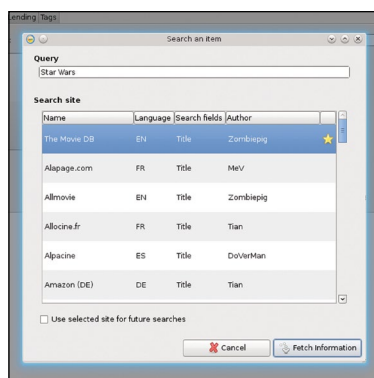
Lending Tags

Search an item

Query

Star Wars

Search site

| Name | Language | Search fields | Author |
|---|---|---|---|
| The Movie DB | EN | Title | Zombiepig |
| Alapage.com | FR | Title | MeV |
| Allmovie | EN | Title | Zombiepig |
| Allocine.fr | FR | Title | Tian |
| Alpacine | ES | Title | DoVerMan |
| Amazon (DE) | DE | Title | Tian |

Use selected site for future searches

Cancel

Fetch information